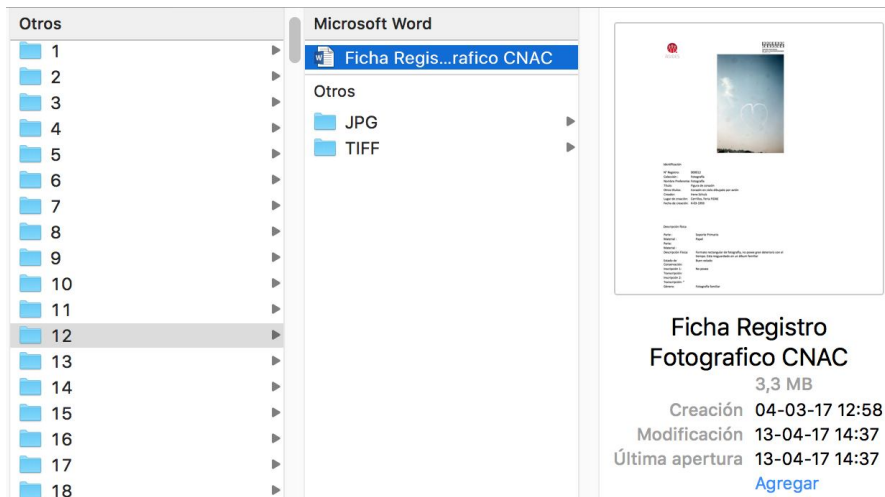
Otros
1
2
3
4
5
6
7
8
9
10
11
12
13
14
15
16
17
18

Microsoft Word
Ficha Regis...rafico CNAC
Otros
JPG
TIFF

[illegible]

Ficha Registro Fotografico CNAC
3,3 MB
Creación 04-03-17 12:58
Modificación 13-04-17 14:37
Última apertura 13-04-17 14:37
Agregar